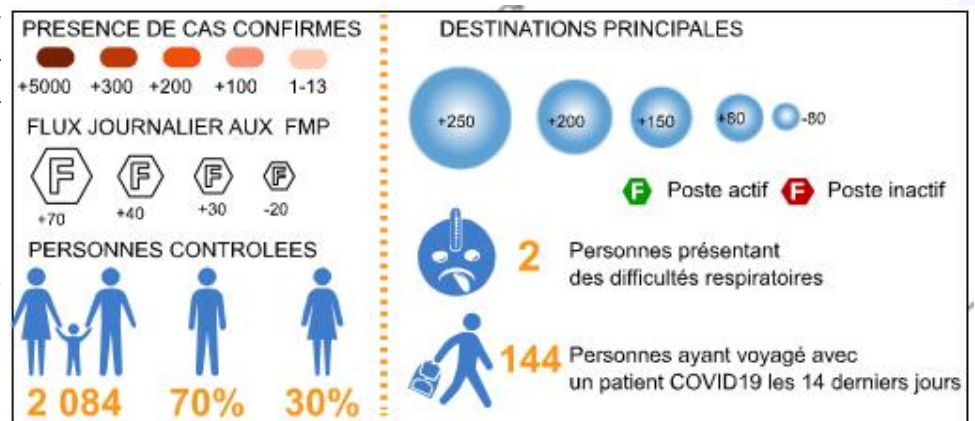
PRESENCE DE CAS CONFIRMES

+5000 +300 +200 +100 1-13

FLUX JOURNALIER AUX FMP

F +70 F +40 F +30 F -20

PERSONNES CONTROLEES

2 084 70% 30%

DESTINATIONS PRINCIPALES

+250 +200 +150 +80 -80

F Poste actif F Poste inactif

2 Personnes présentant des difficultés respiratoires

144 Personnes ayant voyagé avec un patient COVID19 les 14 derniers jours